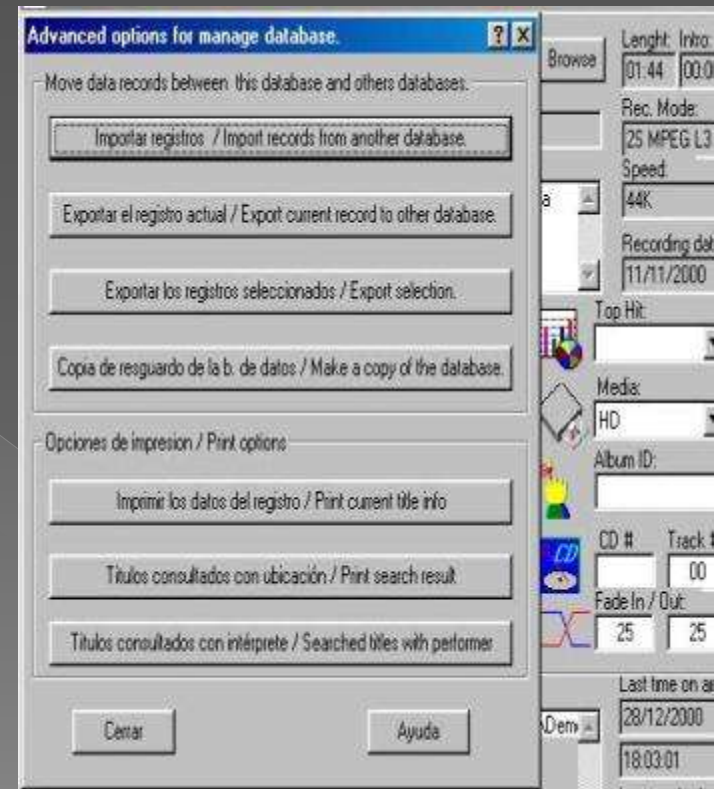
Advanced options for manage database.

?

X

Move data records between this database and others databases.

Importar registros / Import records from another database.

Exportar el registro actual / Export current record to other database.

Exportar los registros seleccionados / Export selection.

Copia de resguardo de la b. de datos / Make a copy of the database.

Opciones de impresion / Print options

Imprimir los datos del registro / Print current title info

Titulos consultados con ubicación / Print search result

Titulos consultados con intérprete / Searched titles with performer

Cerrar

Ayuda

Browse

Lenght: Intro:

01:44 00:0

Rec. Mode:

25 MPEG L3

Speed:

44K

Recording dat

11/11/2000

Top Hit:

Media:

HD

Album ID:

CD

CD #

Track

00

Fade In / Out:

25

25

Last time on ai

28/12/2000

18:03:01

a

Dem